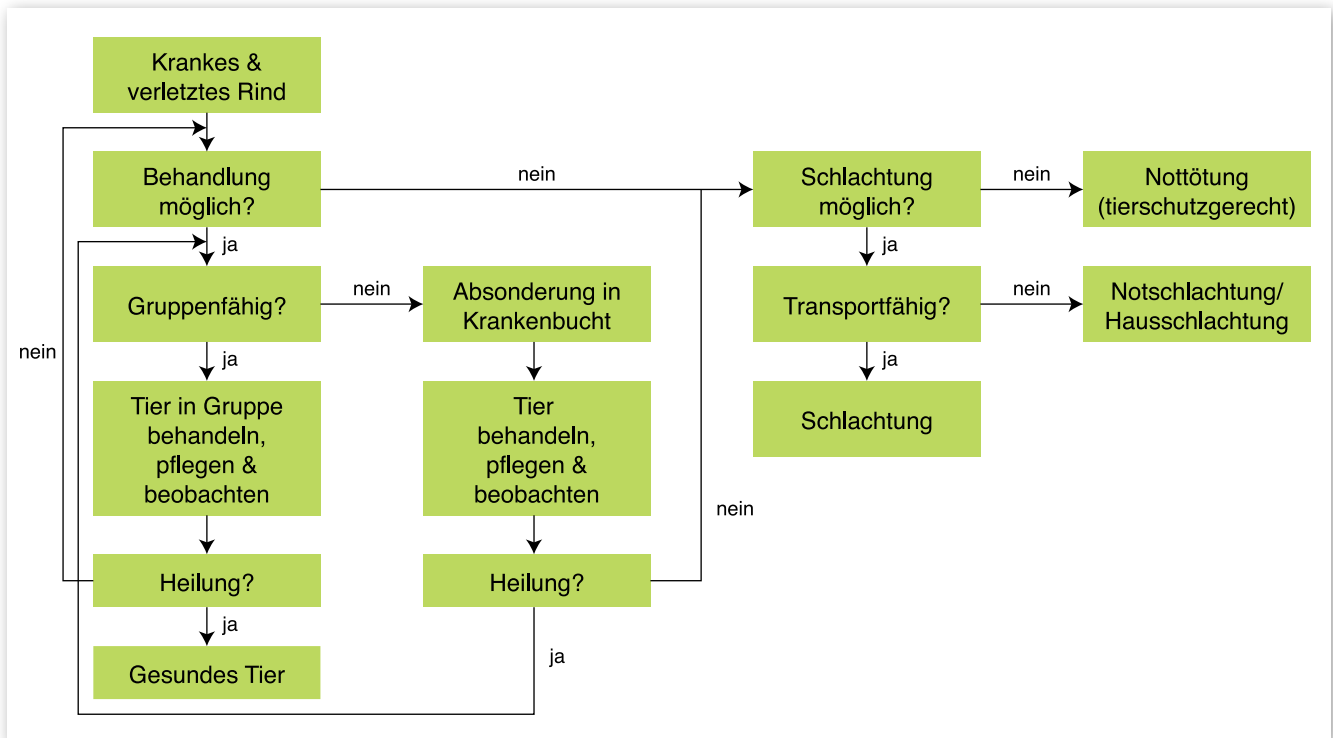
Krankes & verletztes Rind

Behandlung möglich?

nein

Schlachtung möglich?

nein

Nottötung (tierschutzgerecht)

ja

ja

Gruppenfähig?

nein

Absonderung in Krankenbucht

Transportfähig?

nein

Notschlachtung/ Hausschlachtung

nein

ja

ja

Tier in Gruppe behandeln, pflegen & beobachten

Tier behandeln, pflegen & beobachten

Schlachtung

nein

Heilung?

Heilung?

ja

ja

Gesundes Tier